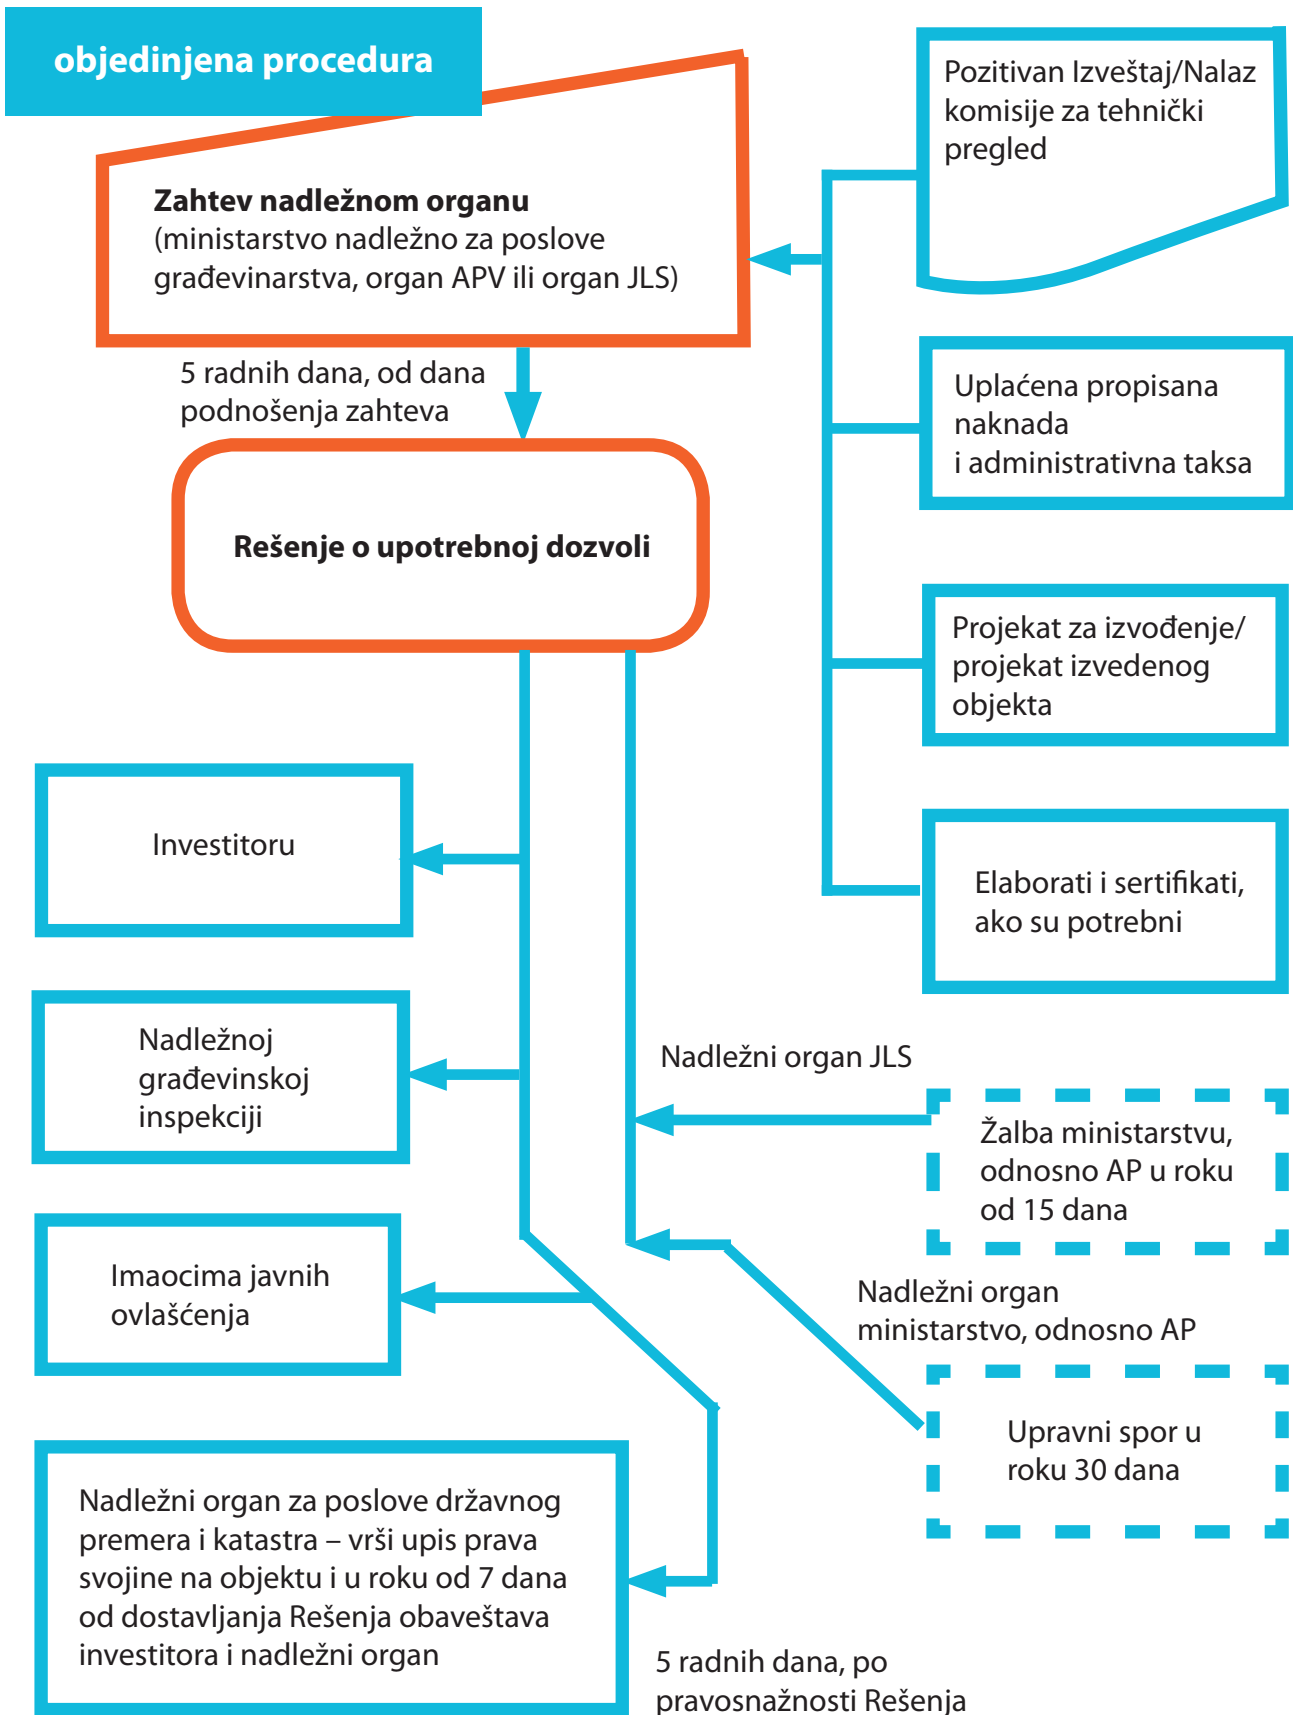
objedinjena procedura

Zahtev nadležnom organu
(ministarstvo nadležno za poslove građevinarstva, organ APV ili organ JLS)

Pozitivan Izveštaj/Nalaz komisije za tehnički pregled

Uplaćena propisana naknada i administrativna taksa

Projekat za izvođenje/ projekat izvedenog objekta

Elaborati i sertifikati, ako su potrebni

5 radnih dana, od dana podnošenja zahteva

Rešenje o upotrebnoj dozvoli

Investitoru

Nadležnoj građevinskoj inspekciji

Imaocima javnih ovlašćenja

Nadležni organ za poslove državnog premera i katastra – vrši upis prava svojine na objektu i u roku od 7 dana od dostavljanja Rešenja obaveštava investitora i nadležni organ

Nadležni organ JLS

Žalba ministarstvu, odnosno AP u roku od 15 dana

Nadležni organ ministarstvo, odnosno AP

Upravni spor u roku 30 dana

5 radnih dana, po pravosnažnosti Rešenja